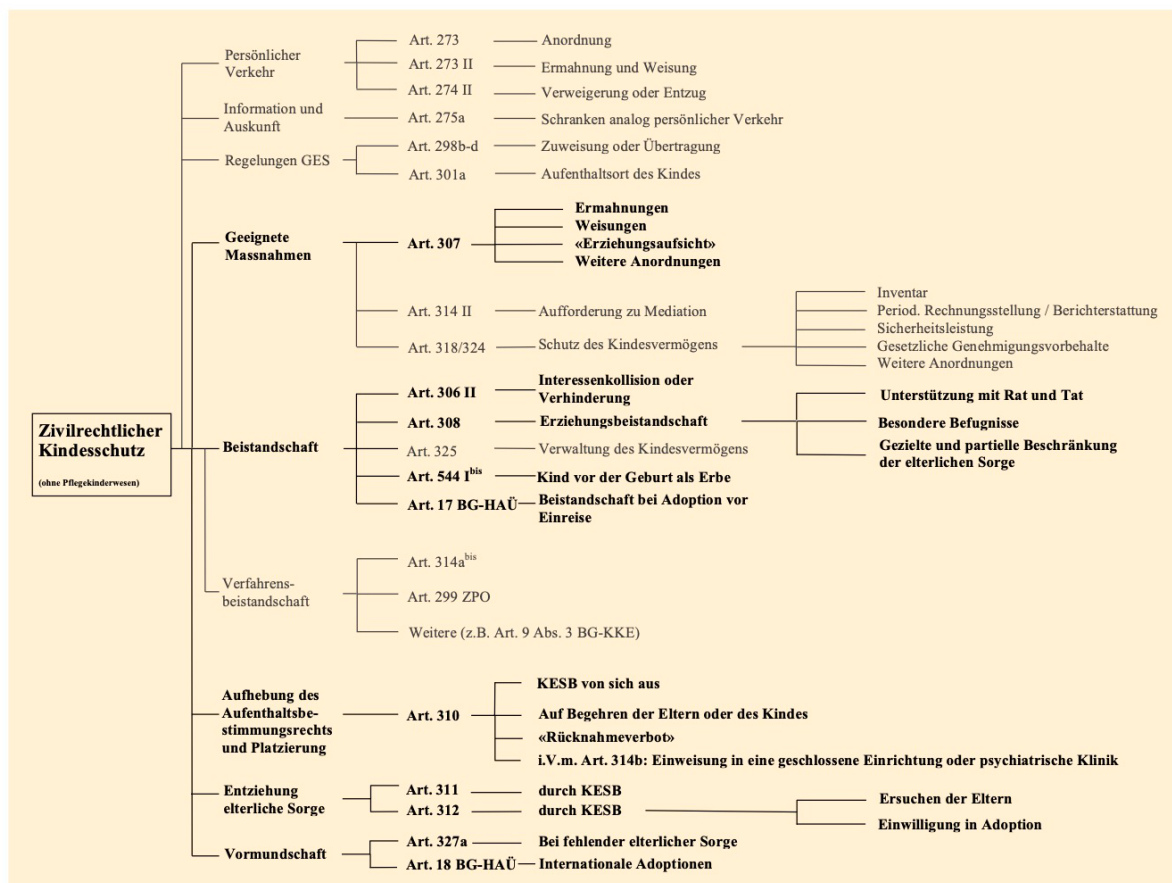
Zivilrechtlicher Kindesschutz

(ohne Pflegekinderwesen)

Persönlicher Verkehr

Art. 273 Anordnung

Art. 273 II Ermahnung und Weisung

Art. 274 II Verweigerung oder Entzug

Information und Auskunft

Art. 275a Schranken analog persönlicher Verkehr

Regelungen GES

Art. 298b-d Zuweisung oder Übertragung

Art. 301a Aufenthaltsort des Kindes

Geeignete Massnahmen

Art. 307

Ermahnungen

Weisungen

«Erziehungsaufsicht»

Weitere Anordnungen

Art. 314 II Aufforderung zu Mediation

Art. 318/324 Schutz des Kindesvermögens

Inventar

Period. Rechnungsstellung / Berichterstattung

Sicherheitsleistung

Gesetzliche Genehmigungsvorbehalte

Weitere Anordnungen

Beistandschaft

Art. 306 II Interessenkollision oder Verhinderung

Art. 308 Erziehungsbeistandschaft

Unterstützung mit Rat und Tat

Besondere Befugnisse

Gezielte und partielle Beschränkung der elterlichen Sorge

Art. 325 Verwaltung des Kindesvermögens

Art. 544 I$^{bis}$ Kind vor der Geburt als Erbe

Art. 17 BG-HAÜ Beistandschaft bei Adoption vor Einreise

Verfahrens-beistandschaft

Art. 314a$^{bis}$

Art. 299 ZPO

Weitere (z.B. Art. 9 Abs. 3 BG-KKE)

Aufhebung des Aufenthaltsbestimmungsrechts und Platzierung

Art. 310

KESB von sich aus

Auf Begehren der Eltern oder des Kindes

«Rücknahmeverbot»

i.V.m. Art. 314b: Einweisung in eine geschlossene Einrichtung oder psychiatrische Klinik

Entziehung elterliche Sorge

Art. 311 durch KESB

Art. 312 durch KESB

Ersuchen der Eltern

Einwilligung in Adoption

Vormundschaft

Art. 327a Bei fehlender elterlicher Sorge

Art. 18 BG-HAÜ Internationale Adoptionen